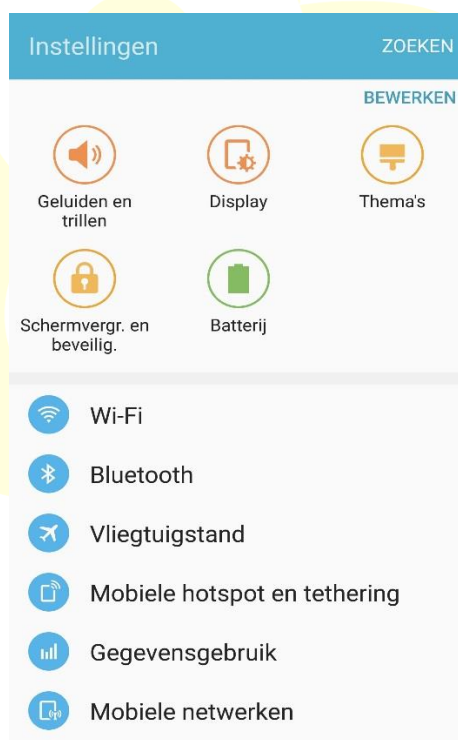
Instellingen ZOEKEN

BEWERKEN

Geluiden en trillen

Display

Thema's

Schermvergr. en beveilig.

Batterij

Wi-Fi

Bluetooth

Vliegtuigstand

Mobiele hotspot en tethering

Gegevensgebruik

Mobiele netwerken